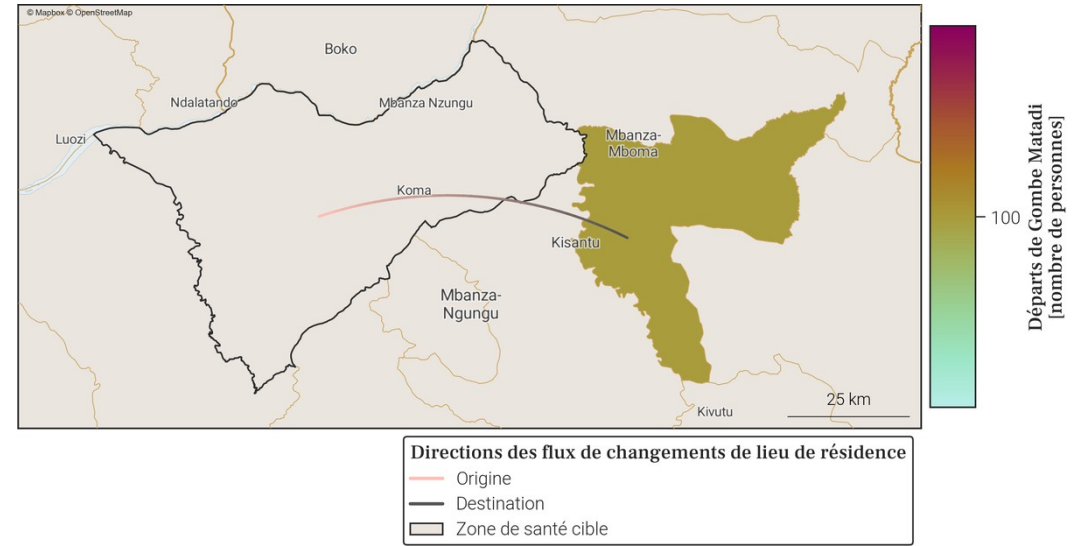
© Mapbox © OpenStreetMap

Boko

Ndalatando

Mbanza Nzungu

Luozi

Mbanza-Mboma

Koma

Kisantu

Mbanza-Ngungu

25 km

Kivutu

Départs de Gombe Matadi [nombre de personnes]

100

Directions des flux de changements de lieu de résidence

Origine

Destination

Zone de santé cible